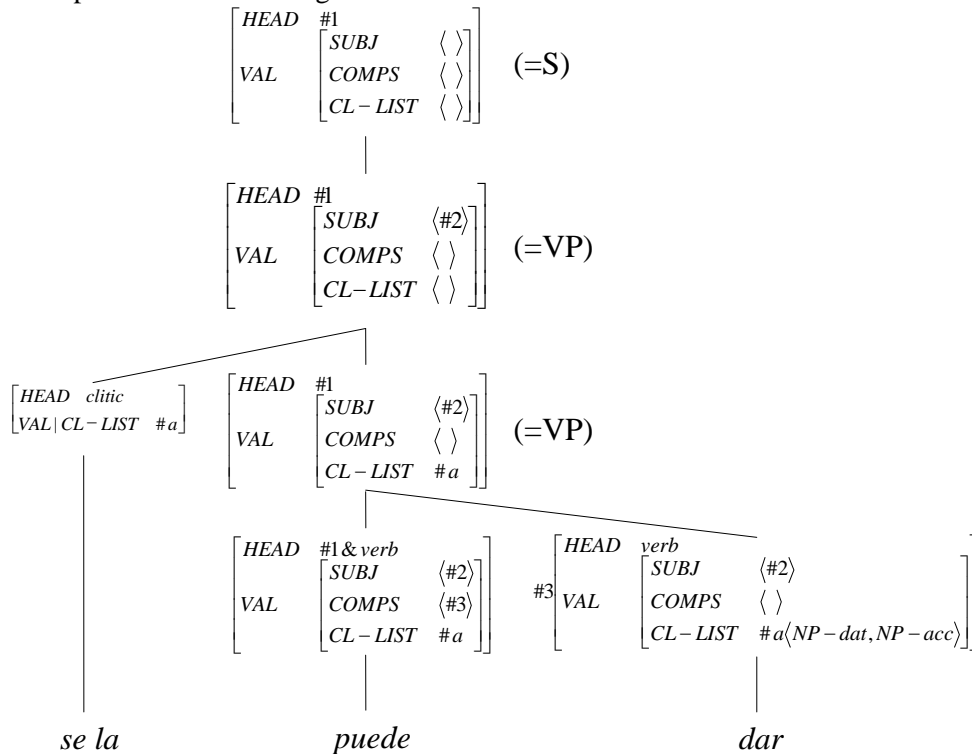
$\begin{bmatrix} HEAD & \#1 \\ VAL & \begin{bmatrix} SUBJ & \langle\ \rangle \\ COMPS & \langle\ \rangle \\ CL-LIST & \langle\ \rangle \end{bmatrix} \end{bmatrix}$ (=S)

$\begin{bmatrix} HEAD & \#1 \\ VAL & \begin{bmatrix} SUBJ & \langle\#2\rangle \\ COMPS & \langle\ \rangle \\ CL-LIST & \langle\ \rangle \end{bmatrix} \end{bmatrix}$ (=VP)

$\begin{bmatrix} HEAD & clitic \\ VAL|CL-LIST & \#a \end{bmatrix}$

$\begin{bmatrix} HEAD & \#1 \\ VAL & \begin{bmatrix} SUBJ & \langle\#2\rangle \\ COMPS & \langle\ \rangle \\ CL-LIST & \#a \end{bmatrix} \end{bmatrix}$ (=VP)

$\begin{bmatrix} HEAD & \#1\&verb \\ VAL & \begin{bmatrix} SUBJ & \langle\#2\rangle \\ COMPS & \langle\#3\rangle \\ CL-LIST & \#a \end{bmatrix} \end{bmatrix}$

$\#3\begin{bmatrix} HEAD & verb \\ VAL & \begin{bmatrix} SUBJ & \langle\#2\rangle \\ COMPS & \langle\ \rangle \\ CL-LIST & \#a\langle NP-dat, NP-acc\rangle \end{bmatrix} \end{bmatrix}$

se la puede dar